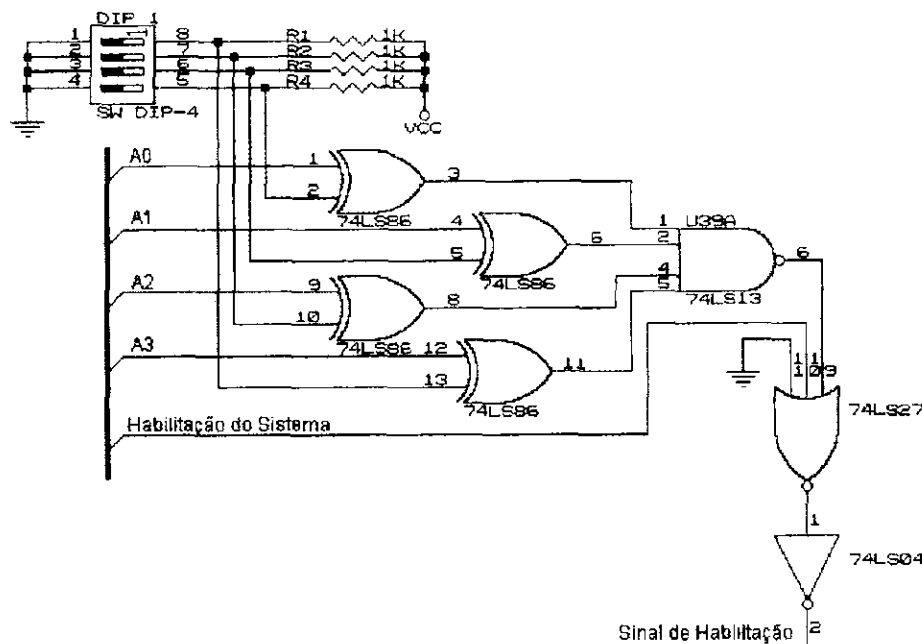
DIP 1
1
2
3
4
8
7
6
5
SW DIP-4
R1 1K
R2 1K
R3 1K
R4 1K
VCC
A0
A1
A2
A3
Habilitação do Sistema
1
2
3
74LS86
4
5
6
74LS86
9
10
8
74LS86
12
13
11
74LS86
1
2
4
5
U39A
6
74LS13
1
1
1
0
9
74LS27
1
74LS04
2
Sinal de Habilitação